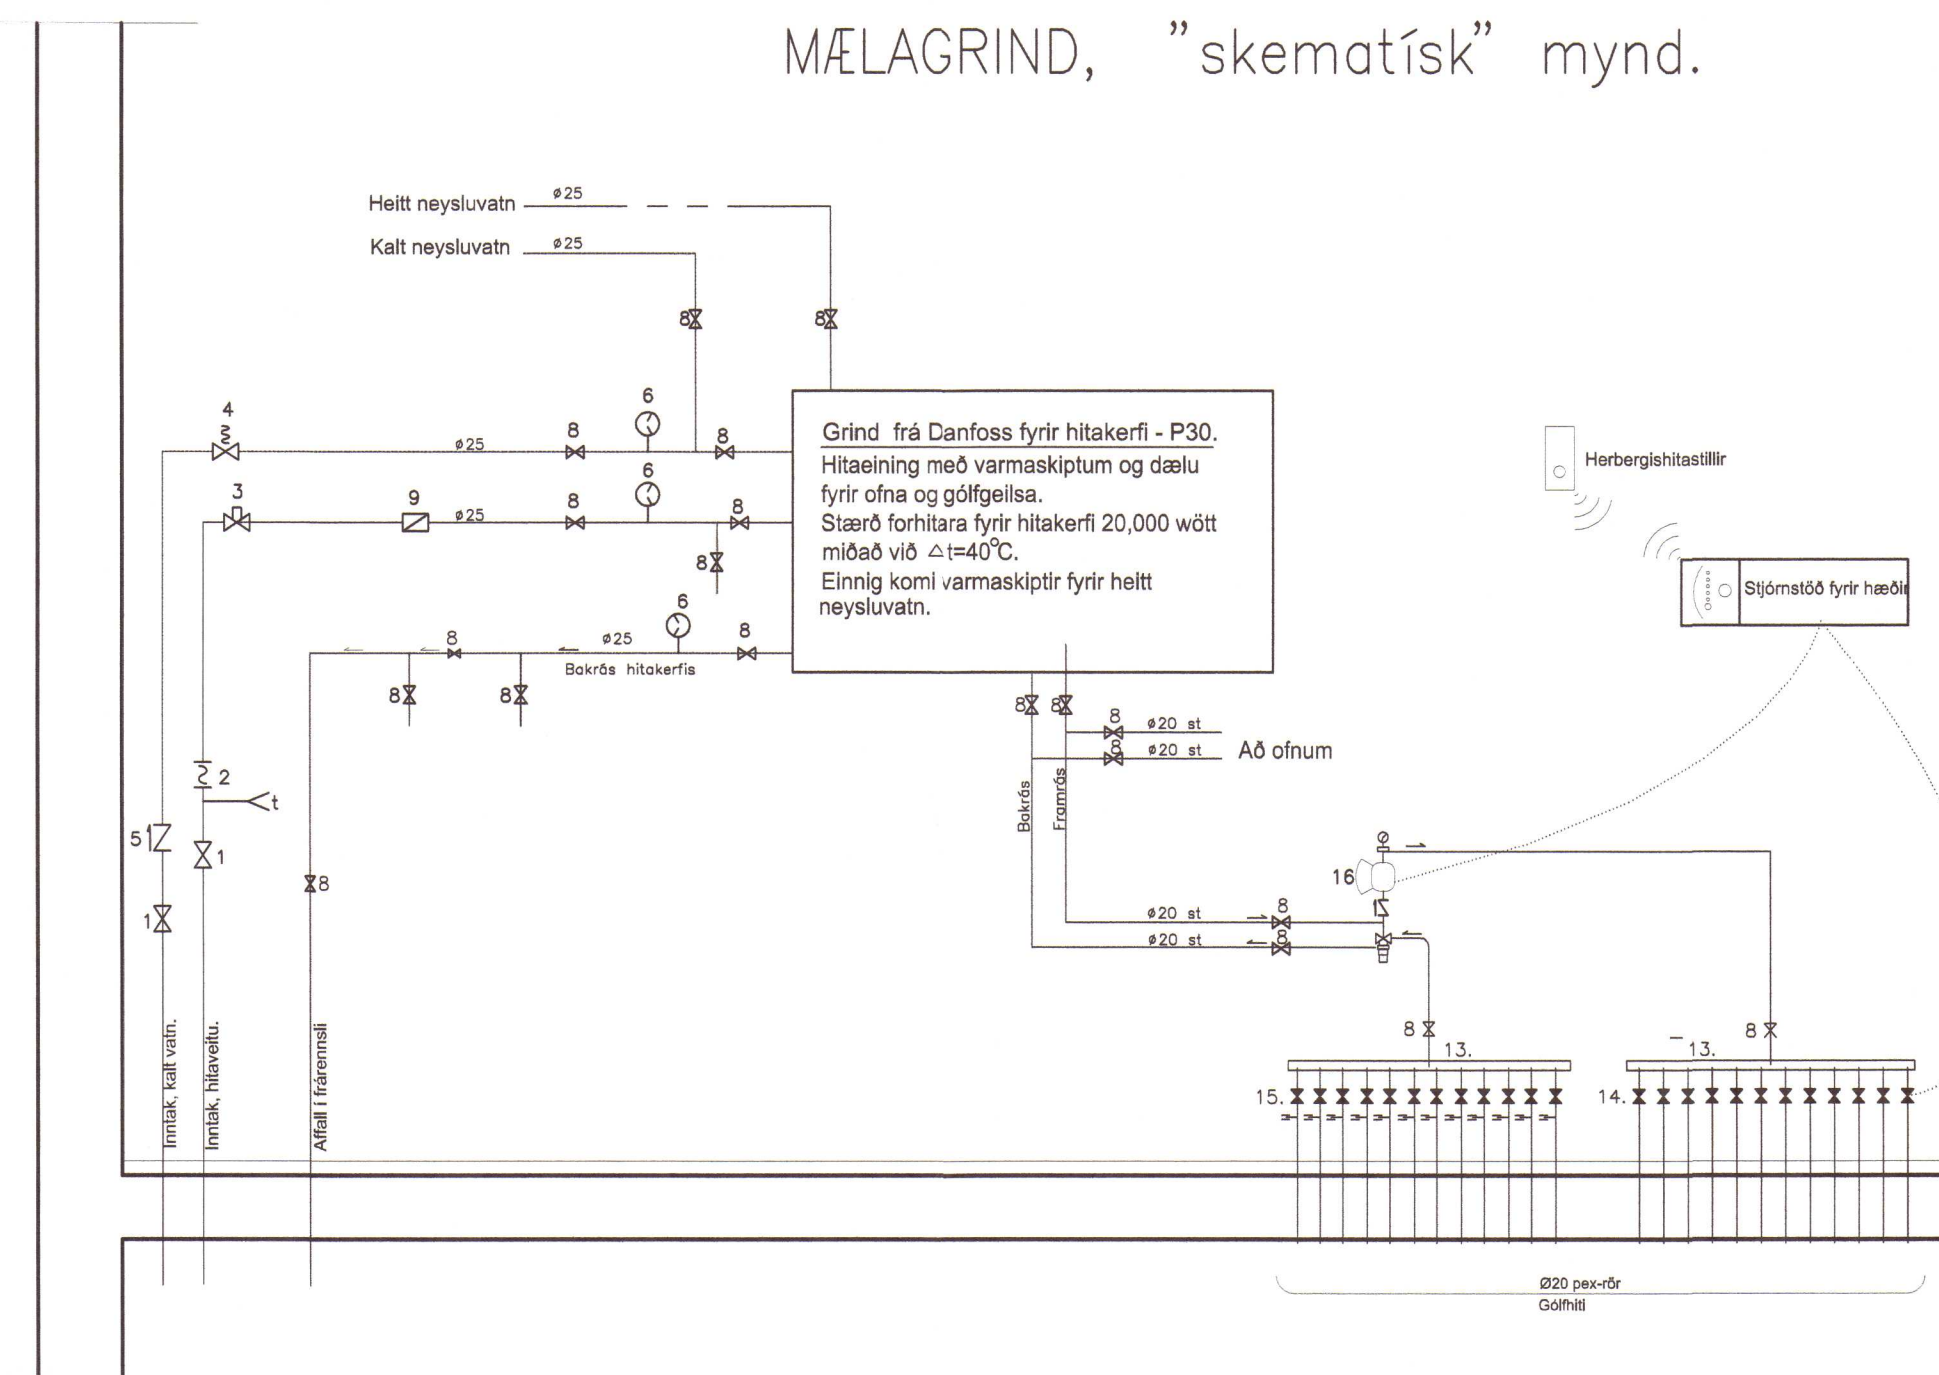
MÆLAGRIND, "skematísk" mynd.

Heitt neysluvatn $ø25$

Kalt neysluvatn $ø25$

8 8

4 $ø25$ 8 6 8

3 9 $ø25$ 8 6 8

8

6

8 $ø25$ 8

Bakrás hitakerfis

8 8

Grind frá Danfoss fyrir hitakerfi - P30.
Hitaeining með varmaskiptum og dælu fyrir ofna og gólfgeilsa.
Stærð forhitara fyrir hitakerfi 20,000 wött miðað við $\triangle t=40°C$.
Einnig komi varmaskiptir fyrir heitt neysluvatn.

Herbergishitastillir

Stjórnstöð fyrir hæði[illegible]

8 8 8 $ø20$ st
8 $ø20$ st Að ofnum

Bakrás Framrás

2 t

5 1

1 8

16

$ø20$ st 8
$ø20$ st 8

8 13. 13. 8

15. 14.

Inntak, kalt vatn.
Inntak, hitaveitu.
Affall í frárennsli

Ø20 pex-rör
Gólfhiti